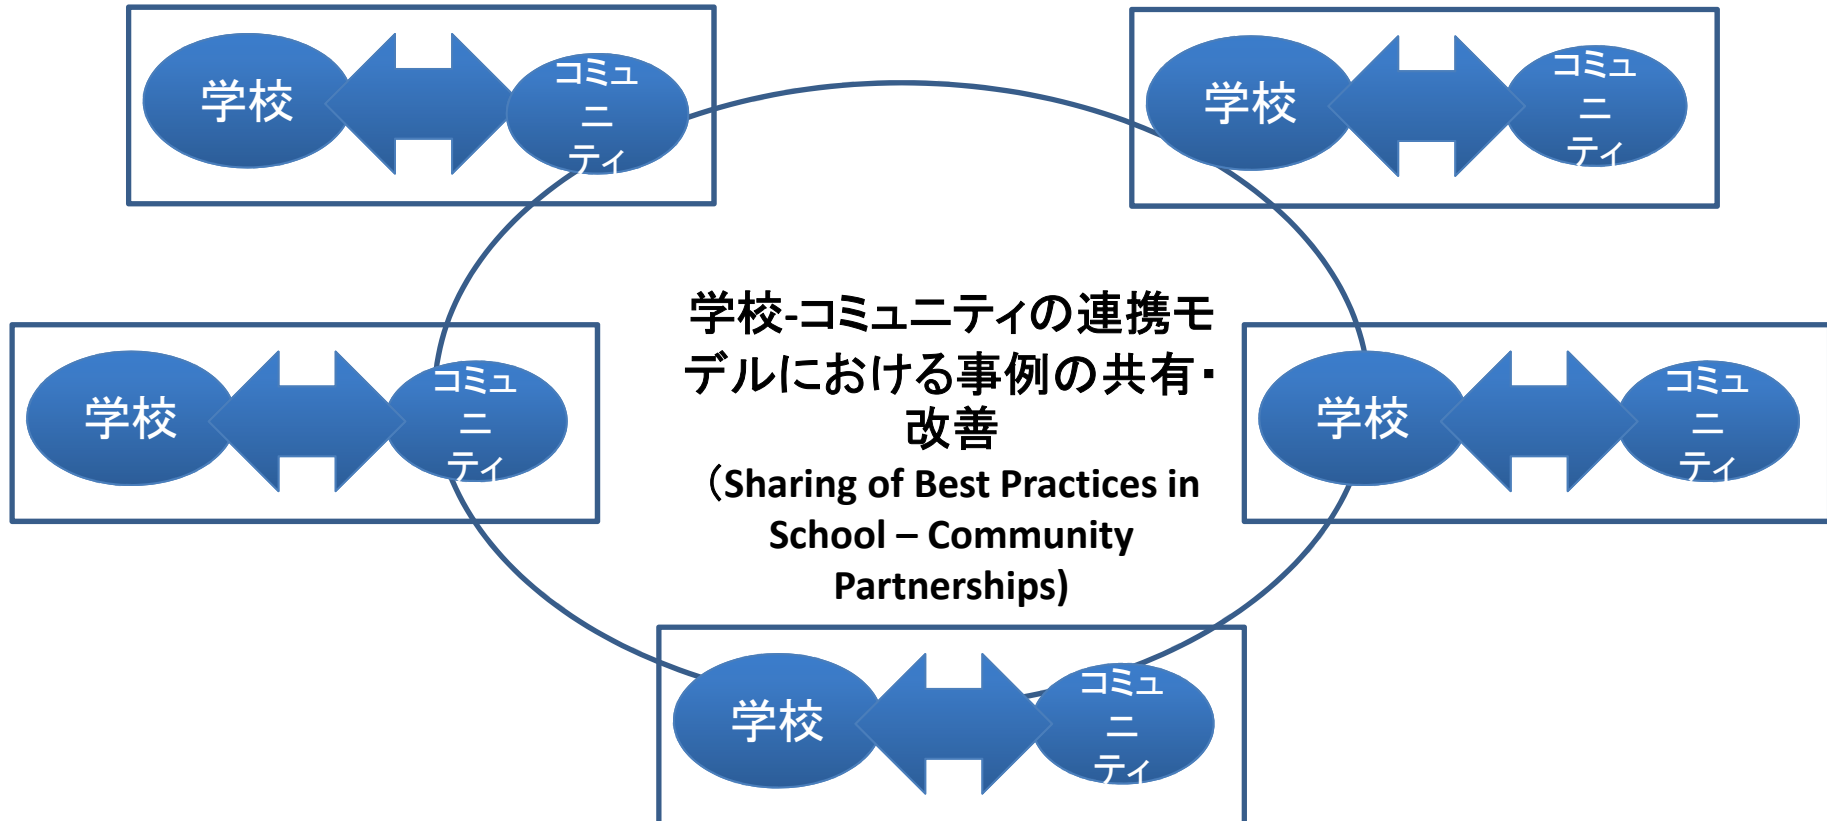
学校

コミュニティ

学校

コミュニティ

学校-コミュニティの連携モデルにおける事例の共有・改善
（Sharing of Best Practices in School – Community Partnerships)

学校

コミュニティ

学校

コミュニティ

学校

コミュニティ